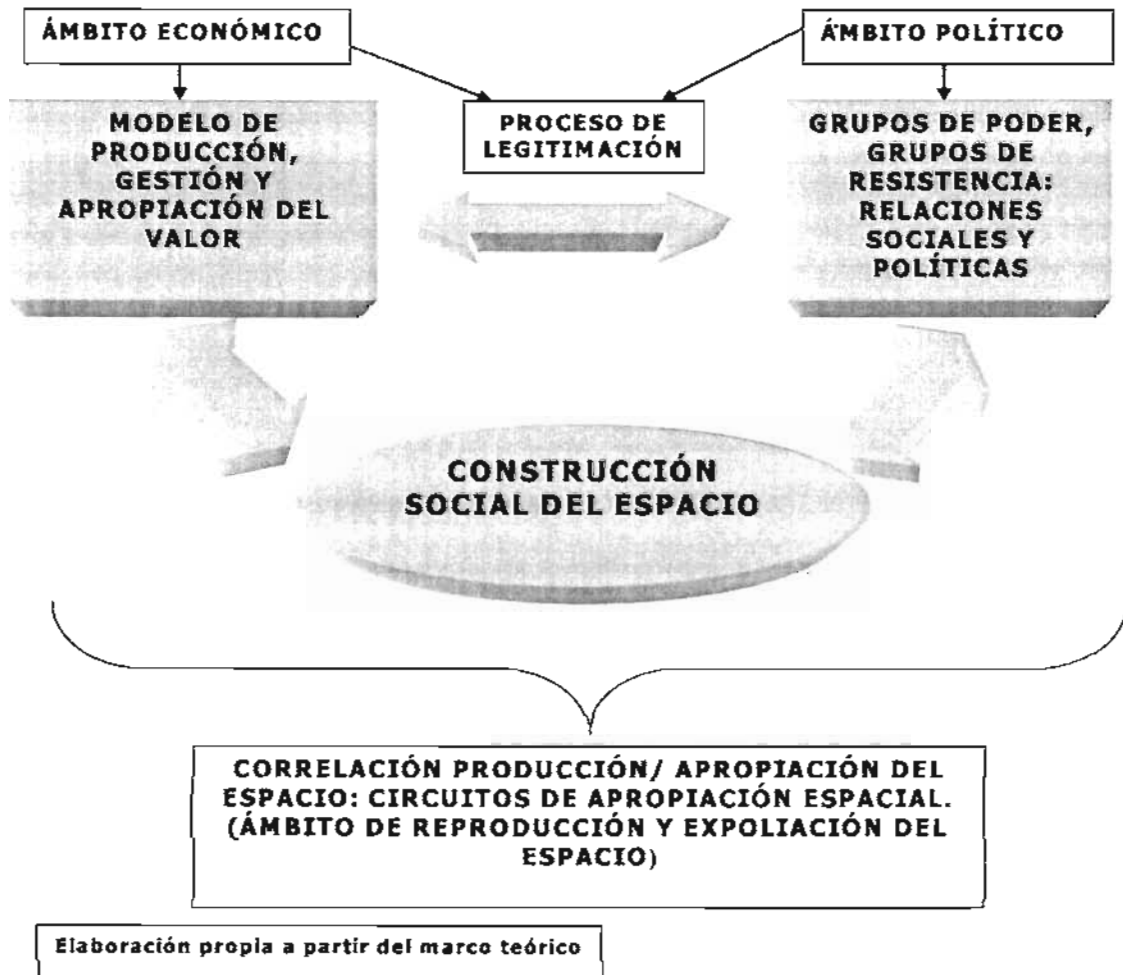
ÁMBITO ECONÓMICO

ÁMBITO POLÍTICO

MODELO DE PRODUCCIÓN, GESTIÓN Y APROPIACIÓN DEL VALOR

PROCESO DE LEGITIMACIÓN

GRUPOS DE PODER, GRUPOS DE RESISTENCIA: RELACIONES SOCIALES Y POLÍTICAS

CONSTRUCCIÓN SOCIAL DEL ESPACIO

CORRELACIÓN PRODUCCIÓN/ APROPIACIÓN DEL ESPACIO: CIRCUITOS DE APROPIACIÓN ESPACIAL. (ÁMBITO DE REPRODUCCIÓN Y EXPOLIACIÓN DEL ESPACIO)

Elaboración propia a partir del marco teórico